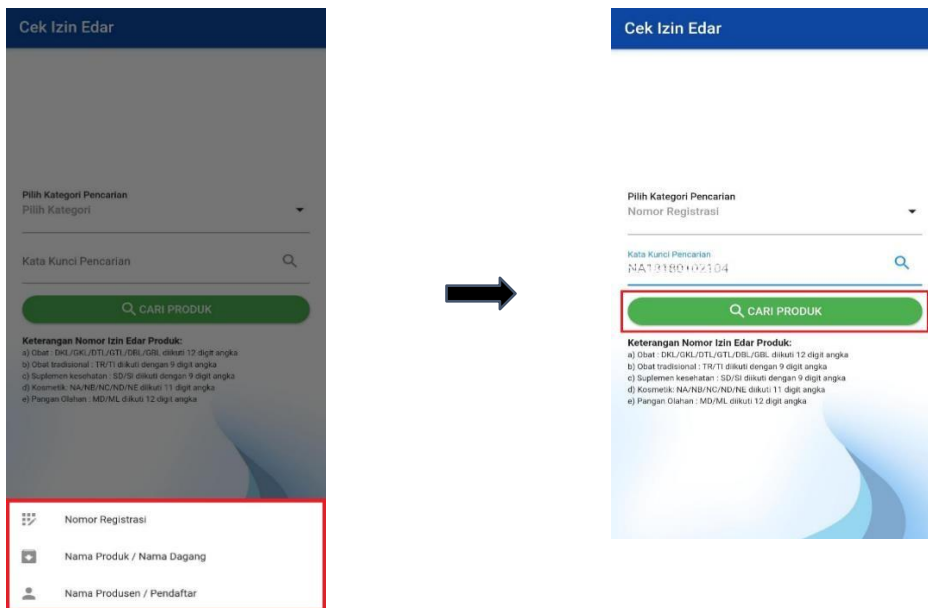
Cek Izin Edar

Pilih Kategori Pencarian
Pilih Kategori

Kata Kunci Pencarian

CARI PRODUK

Keterangan Nomor Izin Edar Produk:
a) Obat : DKL/GKL/DTL/GTL/DBL/GBL diikuti 12 digit angka
b) Obat tradisional : TR/TI diikuti dengan 9 digit angka
c) Suplemen kesehatan : SD/SI diikuti dengan 9 digit angka
d) Kosmetik: NA/NB/NC/ND/NE diikuti 11 digit angka
e) Pangan Olahan : MD/ML diikuti 12 digit angka

Nomor Registrasi
Nama Produk / Nama Dagang
Nama Produsen / Pendaftar

Cek Izin Edar

Pilih Kategori Pencarian
Nomor Registrasi

Kata Kunci Pencarian
NA19180102104

CARI PRODUK

Keterangan Nomor Izin Edar Produk:
a) Obat : DKL/GKL/DTL/GTL/DBL/GBL diikuti 12 digit angka
b) Obat tradisional : TR/TI diikuti dengan 9 digit angka
c) Suplemen kesehatan : SD/SI diikuti dengan 9 digit angka
d) Kosmetik: NA/NB/NC/ND/NE diikuti 11 digit angka
e) Pangan Olahan : MD/ML diikuti 12 digit angka